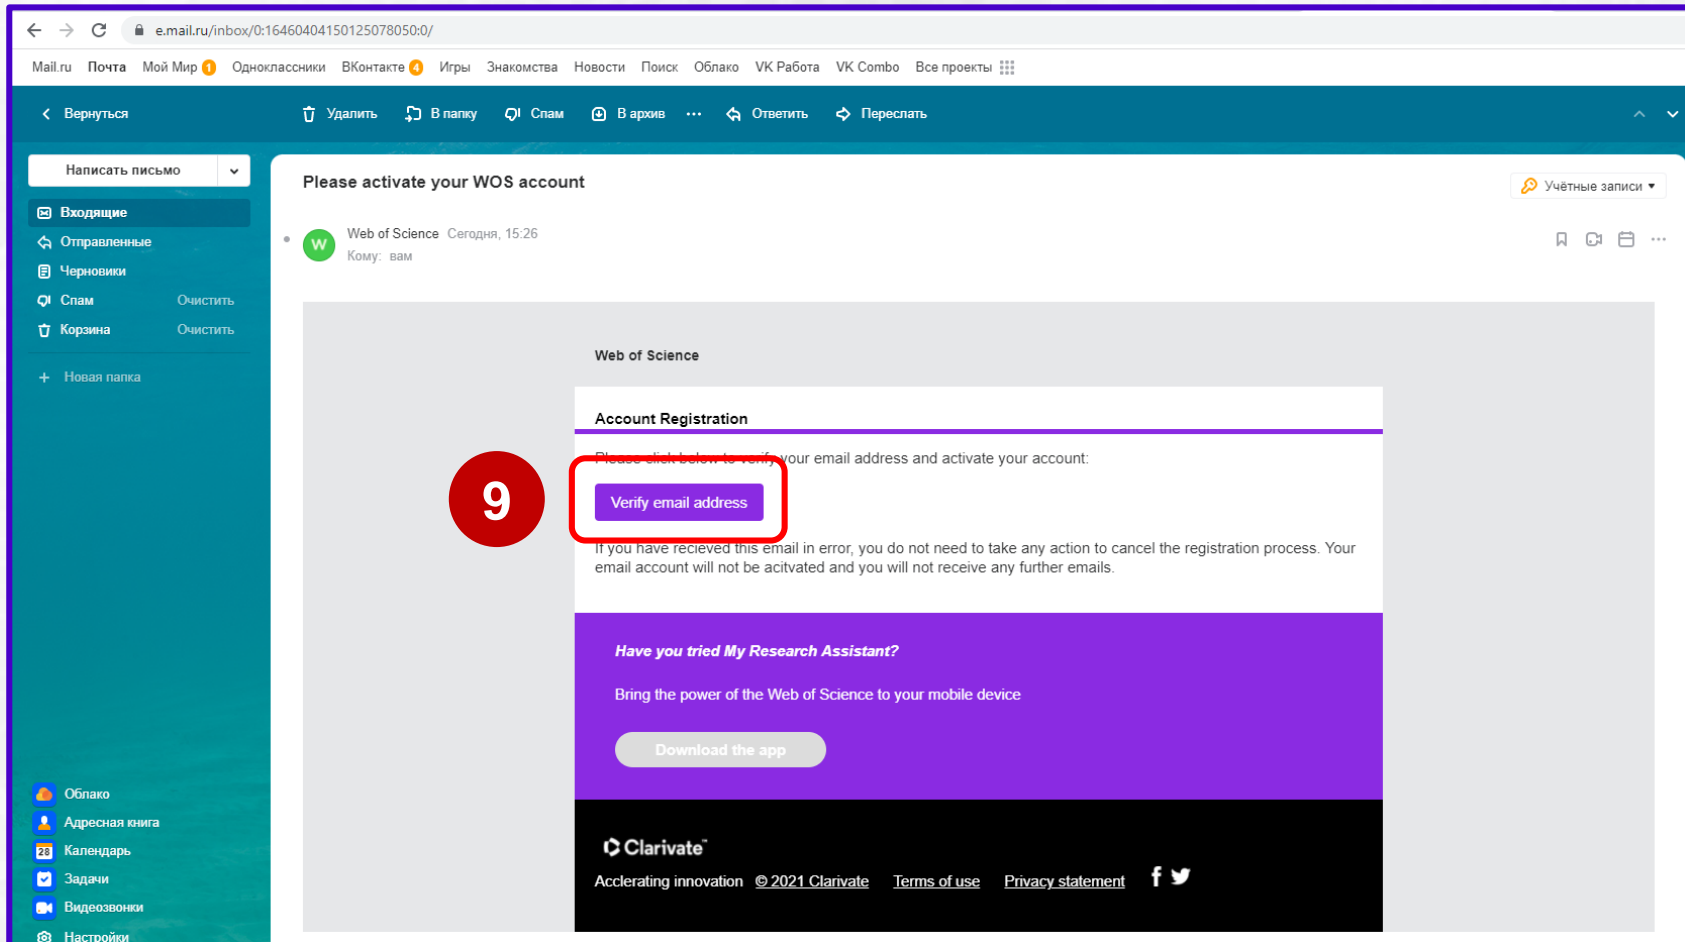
e.mail.ru/inbox/0:16460404150125078050:0/

Mail.ru Почта Мой Мир 1 Одноклассники ВКонтакте 4 Игры Знакомства Новости Поиск Облако VK Работа VK Combo Все проекты

Вернуться Удалить В папку Спам В архив ··· Ответить Переслать

Написать письмо

Входящие
Отправленные
Черновики
Спам Очистить
Корзина Очистить
Новая папка

Облако
Адресная книга
28 Календарь
Задачи
Видеозвонки
Настройки

Please activate your WOS account

Учётные записи

W Web of Science Сегодня, 15:26
Кому: вам

Web of Science

Account Registration

Please click below to verify your email address and activate your account:

9

Verify email address

If you have recieved this email in error, you do not need to take any action to cancel the registration process. Your email account will not be acitvated and you will not receive any further emails.

Have you tried My Research Assistant?

Bring the power of the Web of Science to your mobile device

Download the app

Clarivate

Acclerating innovation © 2021 Clarivate Terms of use Privacy statement